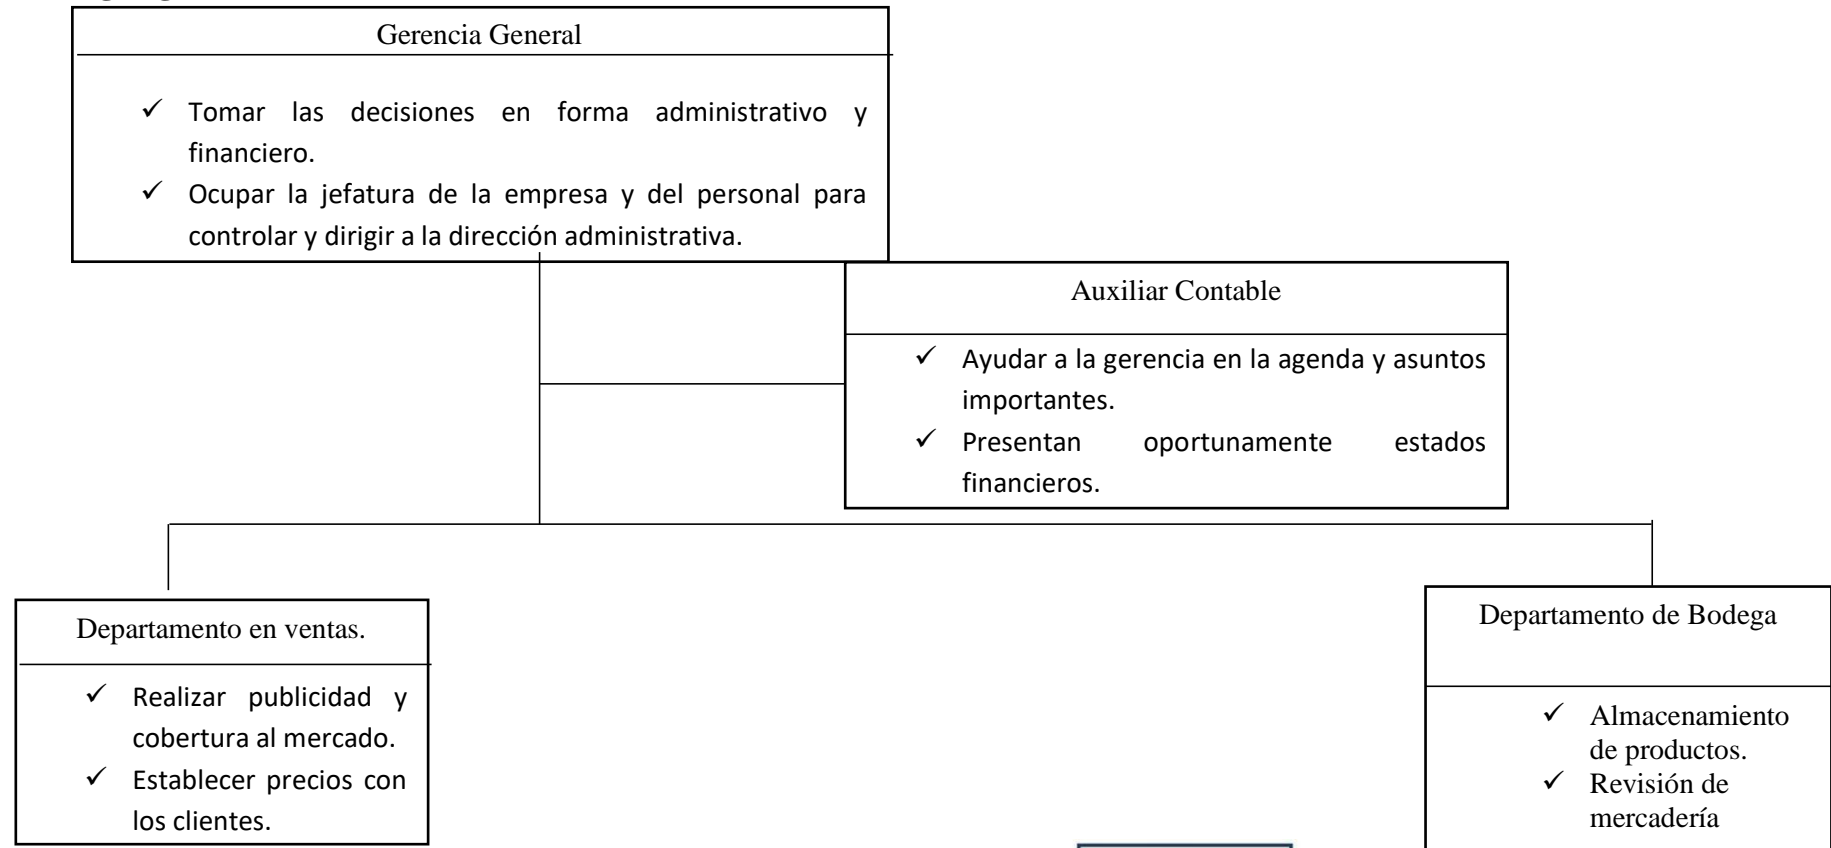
Gerencia General

✓ Tomar las decisiones en forma administrativo y financiero.
✓ Ocupar la jefatura de la empresa y del personal para controlar y dirigir a la dirección administrativa.

Auxiliar Contable

✓ Ayudar a la gerencia en la agenda y asuntos importantes.
✓ Presentan oportunamente estados financieros.

Departamento en ventas.

✓ Realizar publicidad y cobertura al mercado.
✓ Establecer precios con los clientes.

Departamento de Bodega

✓ Almacenamiento de productos.
✓ Revisión de mercadería